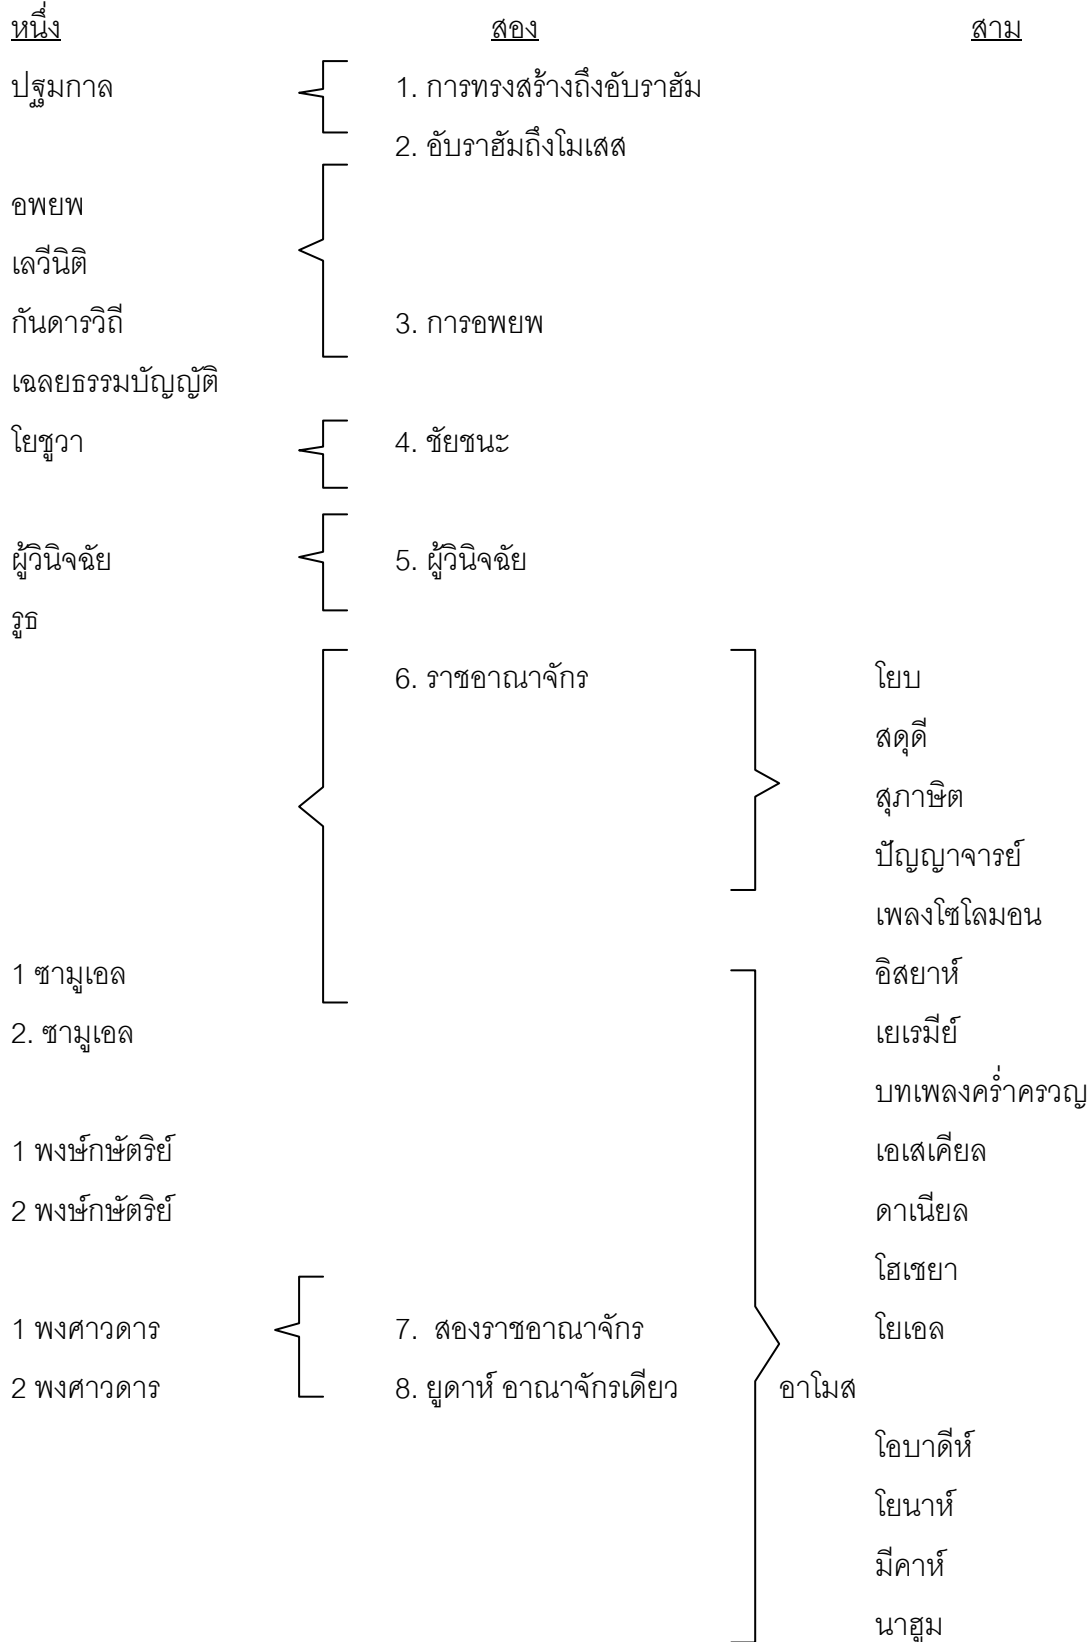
หนึ่ง สอง สาม

ปฐมกาล
1. การทรงสร้างถึงอับราฮัม
2. อับราฮัมถึงโมเสส

อพยพ
เลวีนิติ
กันดารวิถี
3. การอพยพ
เฉลยธรรมบัญญัติ

โยชูวา
4. ชัยชนะ

ผู้วินิจฉัย
5. ผู้วินิจฉัย
รูธ

6. ราชอาณาจักร
โยบ
สดุดี
สุภาษิต
ปัญญาจารย์
เพลงโซโลมอน

1 ซามูเอล
อิสยาห์
2. ซามูเอล
เยเรมีย์
บทเพลงคร่ำครวญ
1 พงษ์กษัตริย์
เอเสเคียล
2 พงษ์กษัตริย์
ดาเนียล
โฮเชยา
1 พงศาวดาร
7. สองราชอาณาจักร
โยเอล
2 พงศาวดาร
8. ยูดาห์ อาณาจักรเดียว
อาโมส
โอบาดีห์
โยนาห์
มีคาห์
นาฮูม